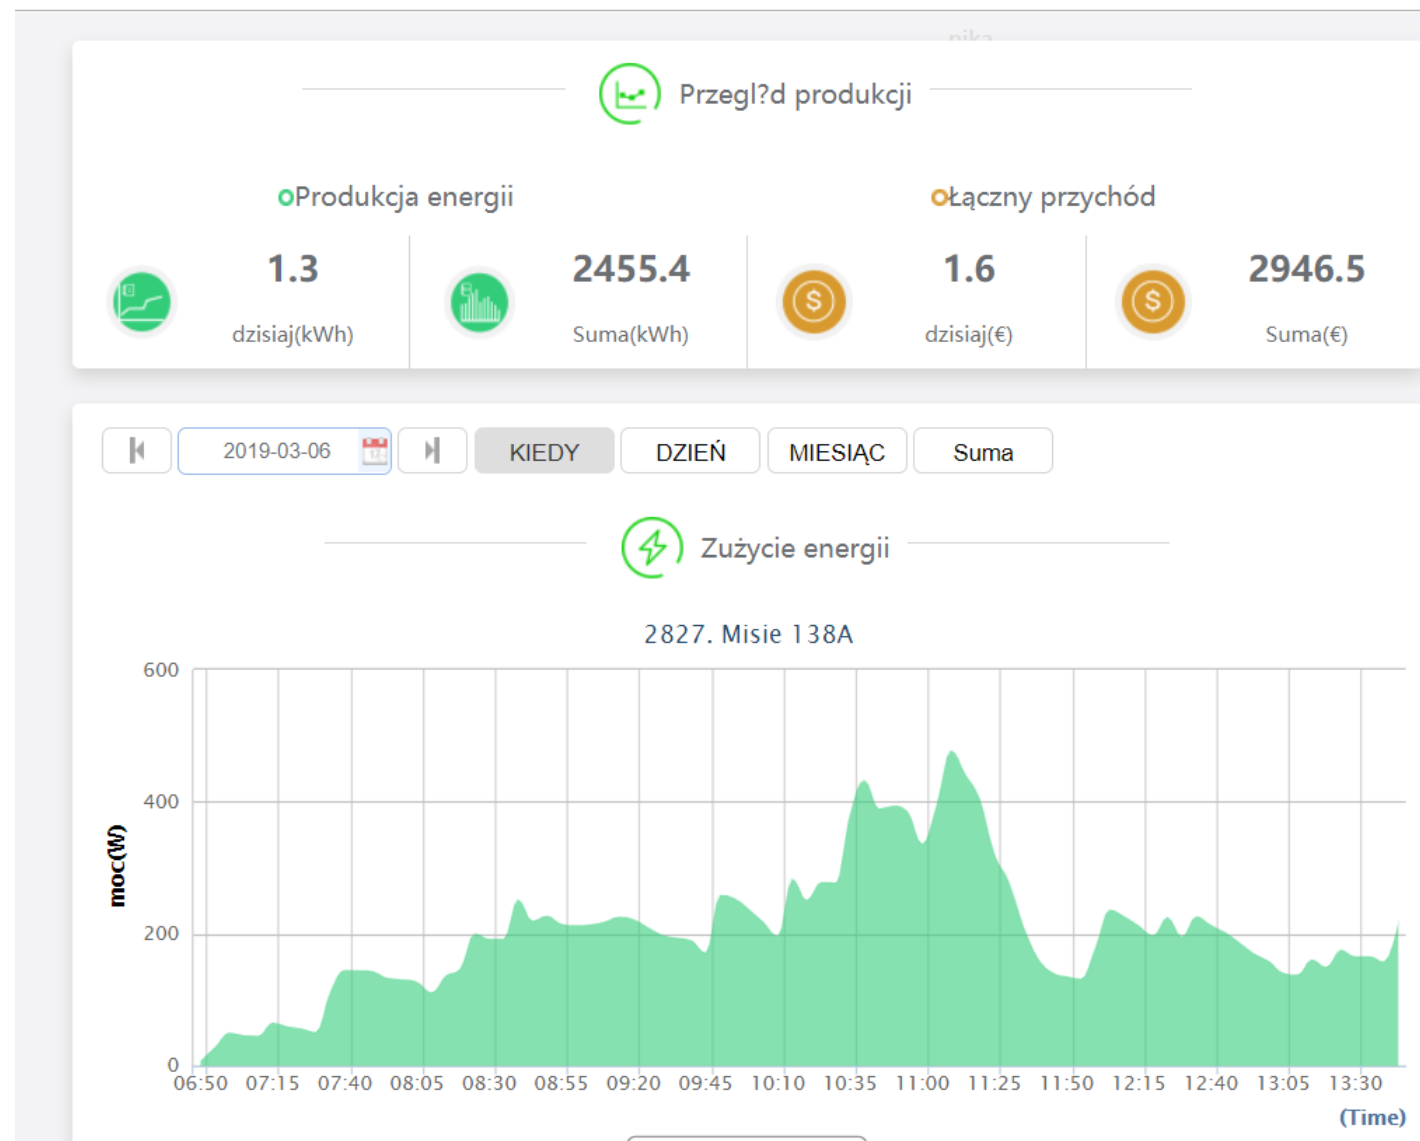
nika

Przegl?d produkcji

Produkcja energii

Łączny przychód

1.3
dzisiaj(kWh)

2455.4
Suma(kWh)

1.6
dzisiaj(€)

2946.5
Suma(€)

2019-03-06

KIEDY
DZIEŃ
MIESIĄC
Suma

Zużycie energii

2827. Misie 138A

600
400
200
0

moc(W)

06:50 07:15 07:40 08:05 08:30 08:55 09:20 09:45 10:10 10:35 11:00 11:25 11:50 12:15 12:40 13:05 13:30

(Time)